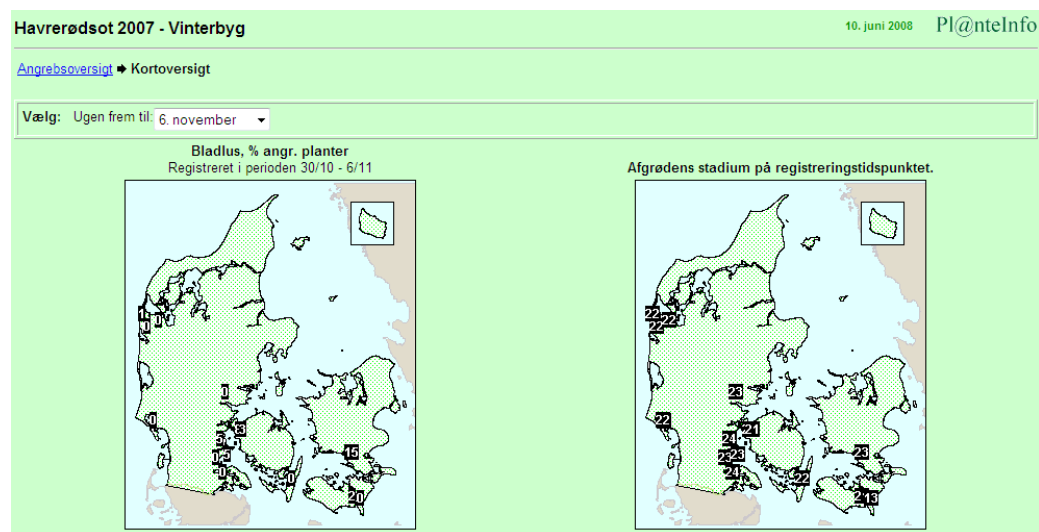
Havrerødsot 2007 - Vinterbyg

10. juni 2008 Pl@nteInfo

Angrebsoversigt ➡ Kortoversigt

Vælg: Ugen frem til: 6. november

Bladlus, % angr. planter
Registreret i perioden 30/10 - 6/11

1
0 0
0
0
3
5
0
0 2
0
0
15
20

Afgrødens stadium på registreringstidspunktet.

22
22 22
23
22
24 21
23 23
24
22
23
21 13